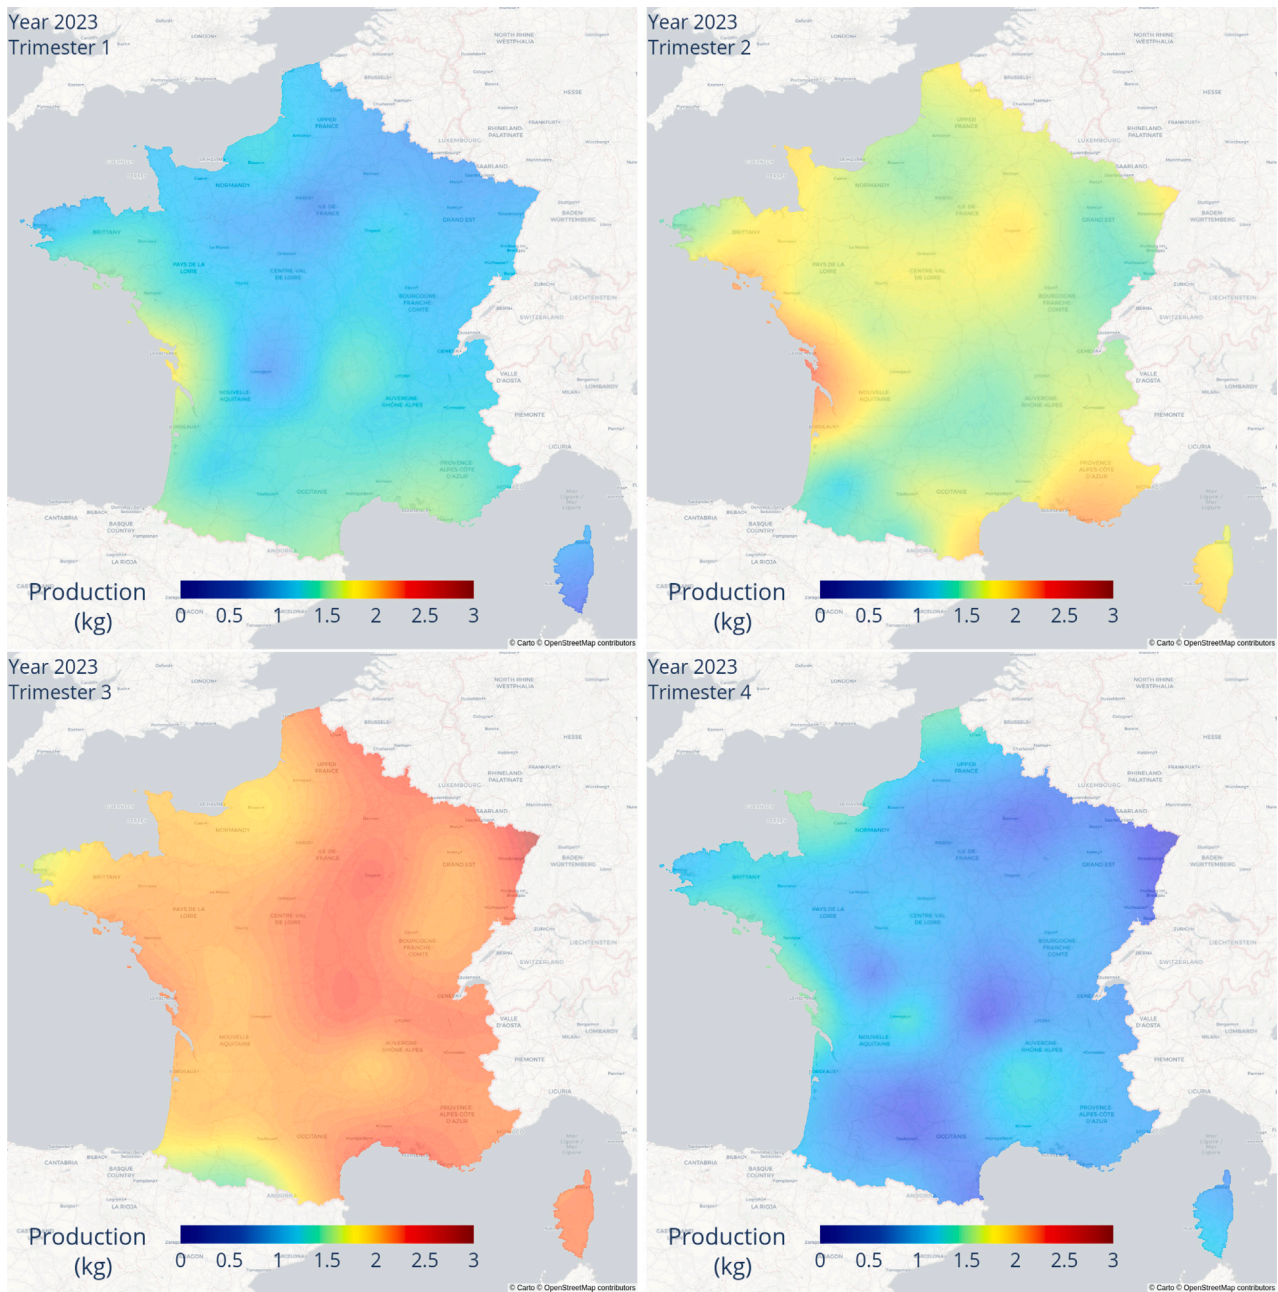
Year 2023
Trimester 1

LONDON
NORTH RHINE WESTPHALIA
HESSE
UPPER FRANCE
RHINELAND-PALATINATE
LUXEMBOURG
NORMANDY
ÎLE DE FRANCE
GRAND EST
BADEN-WÜRTTEMBERG
BRITTANY
PAYS DE LA LOIRE
CENTRE-VAL DE LOIRE
BOURGOGNE FRANCHE-COMTÉ
LIECHTENSTEIN
SWITZERLAND
NOUVELLE-AQUITAINE
AUVERGNE RHÔNE ALPES
VALLE D'AOSTA
PIEMONTE
LIGURIA
PROVENCE ALPES CÔTE D'AZUR
OCCITANIE
CANTABRIA
BASQUE COUNTRY
ANDORRA
LA RIOJA

Production (kg)
0 0.5 1 1.5 2 2.5 3
© Carto © OpenStreetMap contributors

Year 2023
Trimester 2

Production (kg)
0 0.5 1 1.5 2 2.5 3
© Carto © OpenStreetMap contributors

Year 2023
Trimester 3

Production (kg)
0 0.5 1 1.5 2 2.5 3
© Carto © OpenStreetMap contributors

Year 2023
Trimester 4

Production (kg)
0 0.5 1 1.5 2 2.5 3
© Carto © OpenStreetMap contributors